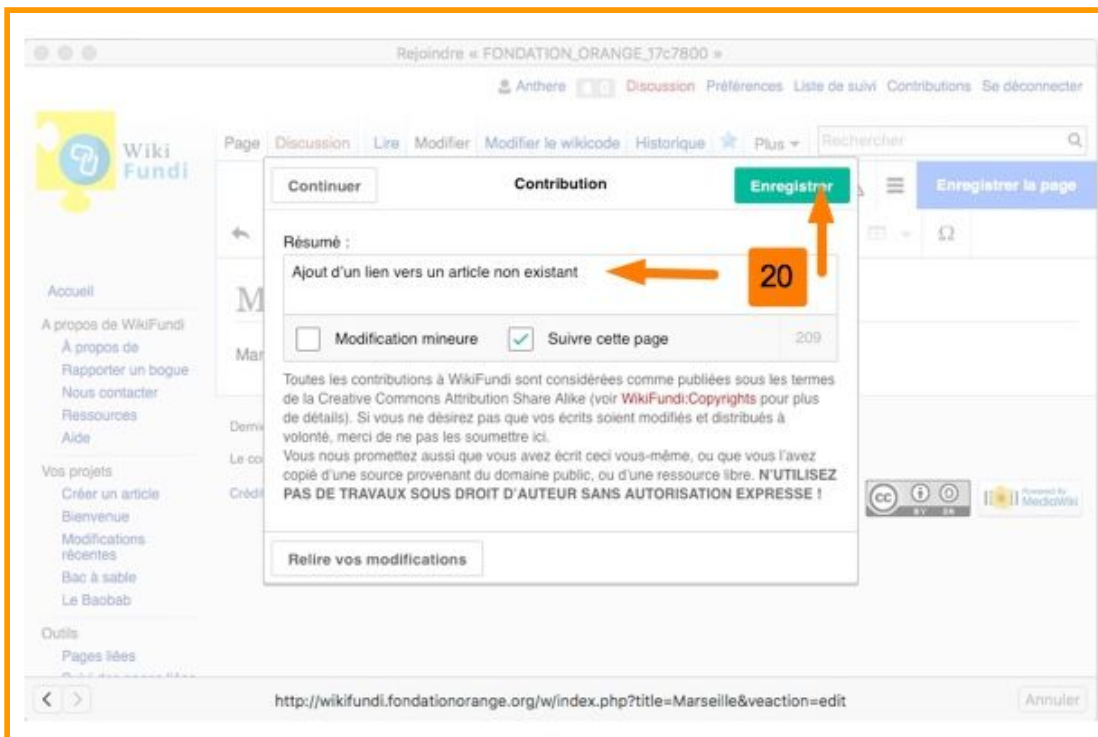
Rejoindre « FONDATION_ORANGE_17c7800 »

Anthere Discussion Préférences Liste de suivi Contributions Se déconnecter

Wiki Fundi

Page Discussion Lire Modifier Modifier le wikicode Historique Plus Rechercher

Continuer Contribution Enregistrer

Enregistrer la page

Résumé :

Ajout d'un lien vers un article non existant

20

Modification mineure Suivre cette page 209

Toutes les contributions à WikiFundi sont considérées comme publiées sous les termes de la Creative Commons Attribution Share Alike (voir WikiFundi:Copyrights pour plus de détails). Si vous ne désirez pas que vos écrits soient modifiés et distribués à volonté, merci de ne pas les soumettre ici.
Vous nous promettez aussi que vous avez écrit ceci vous-même, ou que vous l'avez copié d'une source provenant du domaine public, ou d'une ressource libre. N'UTILISEZ PAS DE TRAVAUX SOUS DROIT D'AUTEUR SANS AUTORISATION EXPRESSE !

Relire vos modifications

Accueil
A propos de WikiFundi
À propos de
Rapporter un bogue
Nous contacter
Ressources
Aide
Vos projets
Créer un article
Bienvenue
Modifications récentes
Bac à sable
Le Baobab
Outils
Pages liées

M
Mar
Derni
Le co
Crédi

Powered by MediaWiki

http://wikifundi.fondationorange.org/w/index.php?title=Marseille&veaction=edit

Annuler